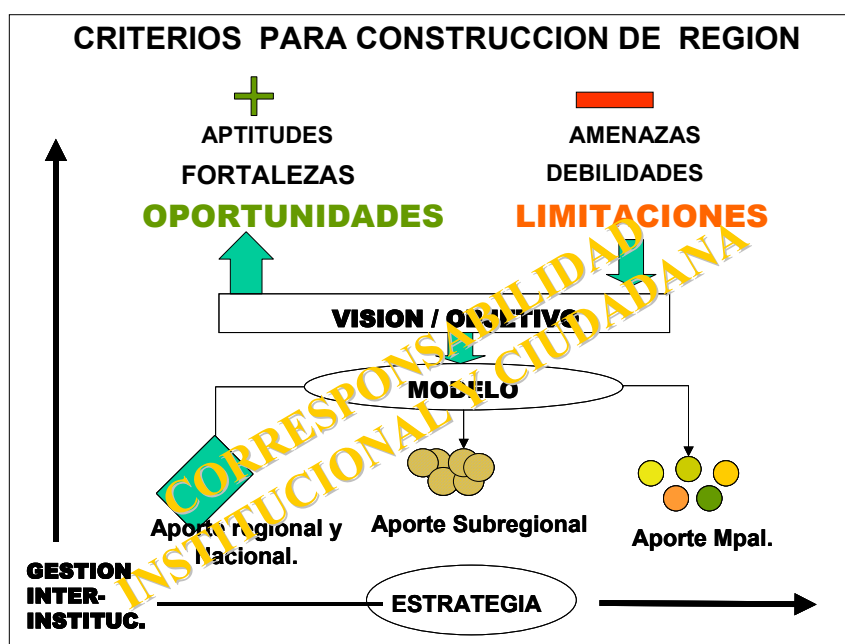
CRITERIOS PARA CONSTRUCCION DE REGION

APTITUDES
FORTALEZAS
OPORTUNIDADES

AMENAZAS
DEBILIDADES
LIMITACIONES

VISION / OBJETIVO

MODELO

Aporte regional y Nacional.

Aporte Subregional

Aporte Mpal.

GESTION INTER-INSTITUC.

ESTRATEGIA

CORRESPONSABILIDAD INSTITUCIONAL Y CIUDADANA